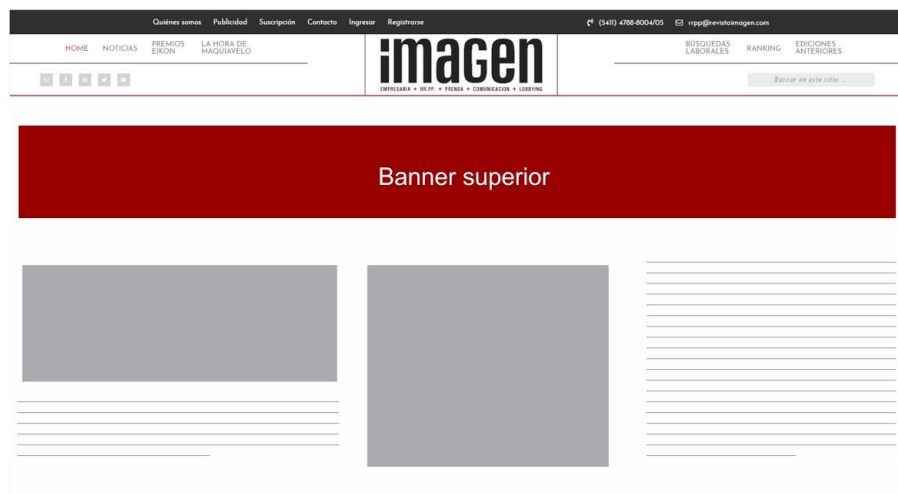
Quiénes somos Publicidad Suscripción Contacto Ingresar Registrarse

(5411) 4788-8004/05 rrpp@revistaimagen.com

HOME NOTICIAS PREMIOS EIKON LA HORA DE MAQUIAVELO

imaGen

EMPRESARIA + RR.PP. + PRENSA + COMUNICACION + LOBBYING

BÚSQUEDAS LABORALES RANKING EDICIONES ANTERIORES

Buscar en este sitio ...

Banner superior